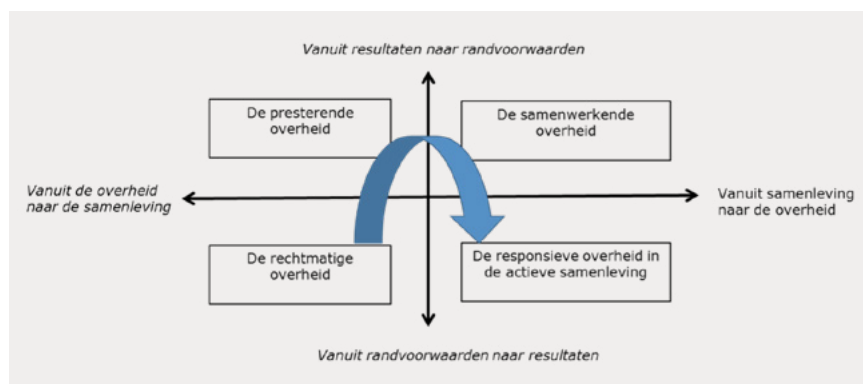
Vanuit resultaten naar randvoorwaarden

De presterende overheid

De samenwerkende overheid

Vanuit de overheid naar de samenleving

Vanuit samenleving naar de overheid

De rechtmatige overheid

De responsieve overheid in de actieve samenleving

Vanuit randvoorwaarden naar resultaten